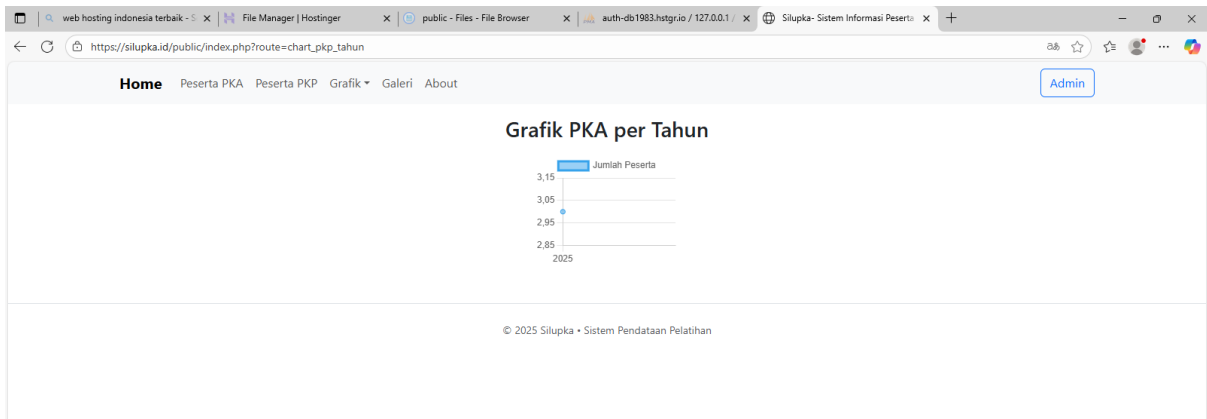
web hosting indonesia terbaik - S
File Manager | Hostinger
public - Files - File Browser
auth-db1983.hstgr.io / 127.0.0.1 /
Silupka- Sistem Informasi Peserta

https://silupka.id/public/index.php?route=chart_pkp_tahun

Home Peserta PKA Peserta PKP Grafik Galeri About
Admin

Grafik PKA per Tahun

Jumlah Peserta
3,15
3,05
2,95
2,85
2025

© 2025 Silupka • Sistem Pendataan Pelatihan